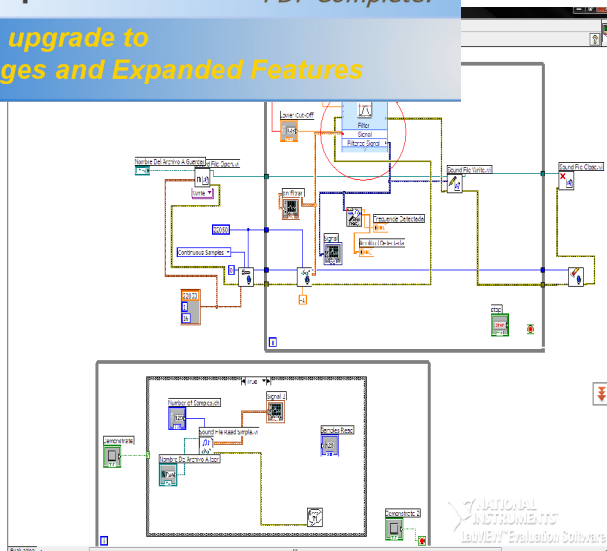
PDF Complete

upgrade to
ges and Expanded Features

Lower Cut-Off
Filter
Signal
Filtered Signal
Nombre Del Archivo A Guardar
Sound File Open.vi
Sound File Write.vi
Sound File Close.vi
Sin filtrar
Frecuencia Detectada
Amplitud Detectada
Signal
Continuous Samples
stop
Number of Samples.ctl
True
Signal 1
Sound File Read Simple.vi
Samples Read
Leer archivo
Nombre De Archivo A Leer
Detener archivo
NATIONAL INSTRUMENTS
LabVIEW Evaluation Software